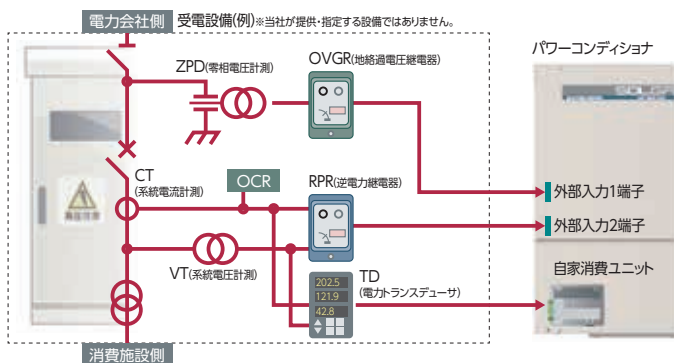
電力会社側 受電設備(例)※当社が提供・指定する設備ではありません。

ZPD(零相電圧計測)

OVGR(地絡過電圧継電器)

パワーコンディショナ

CT
(系統電流計測)

OCR

RPR(逆電力継電器)

外部入力1端子

外部入力2端子

VT(系統電圧計測)

自家消費ユニット

TD
(電力トランスデューサ)

202.5
121.9
42.8

消費施設側